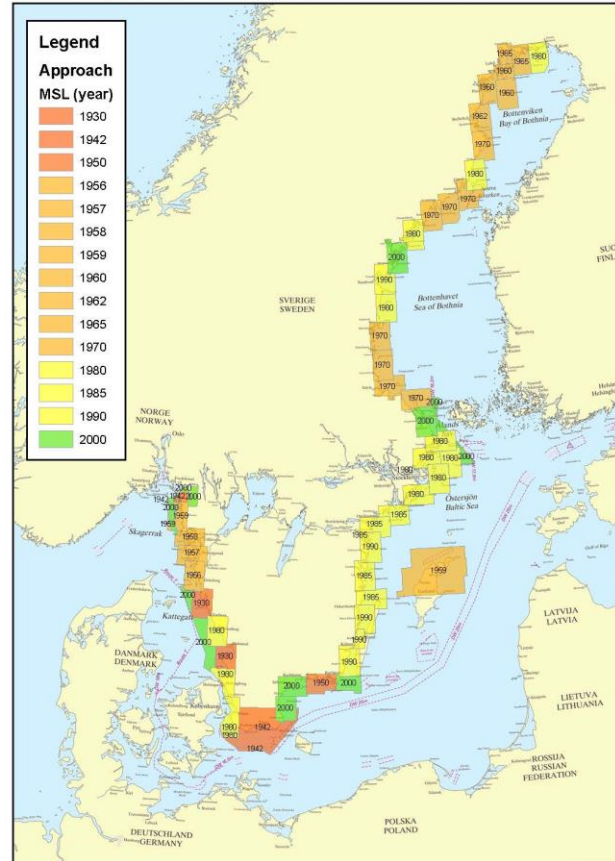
Legend
Approach
MSL (year)

1930
1942
1950
1956
1957
1958
1959
1960
1962
1965
1970
1980
1985
1990
2000

1965 1985 1980
1960
1960 1960
Bottenviken Bay of Bothnia
1962
1970
1980
1970
1970 1970
1980
2000
SUO FINL
1990
Bottenhavet Sea of Bothnia
SVERIGE SWEDEN
1980
1970
1970
1970
1970 2000
2000
Ålands
1980
1960 1980 2000
1980
NORGE NORWAY
Oslo
1980
1980
Östersjön Baltic Sea
1942 1942 2000
2000
1959
1959
1985
1985
Skagerrak
1958
1957
1990
1969
1956
1985
2000
1930
1985
Kattegatt
1980
1990
2000
LATVIJA LATVIA
1930
1990
DANMARK DENMARK
1980
1990
1960 2000
2000
2000
LIETUVA LITHUANIA
1980
1980 1942
1942
ROSSIJA RUSSIAN FEDERATION
DEUTSCHLAND GERMANY
POLSKA POLAND